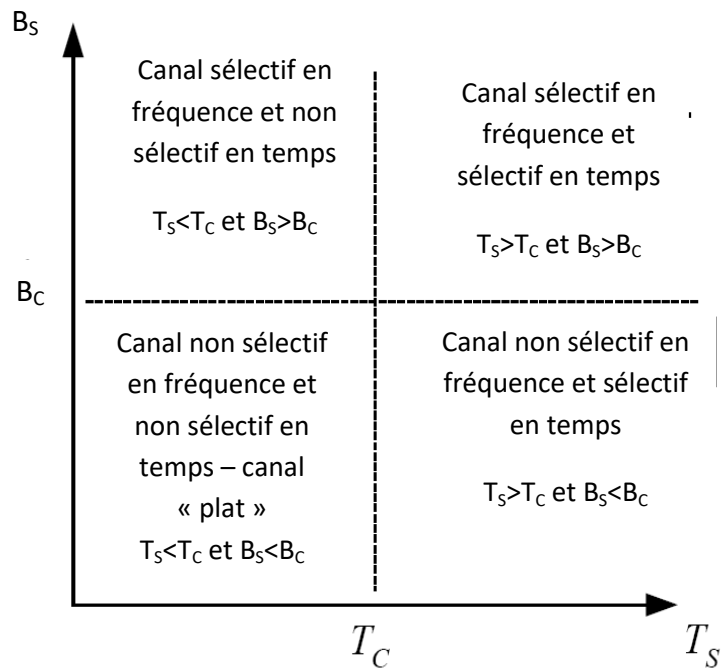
$B_S$

Canal sélectif en fréquence et non sélectif en temps

$T_S<T_C$ et $B_S>B_C$

Canal sélectif en fréquence et sélectif en temps

$T_S>T_C$ et $B_S>B_C$

$B_C$

Canal non sélectif en fréquence et non sélectif en temps – canal « plat »

$T_S<T_C$ et $B_S<B_C$

Canal non sélectif en fréquence et sélectif en temps

$T_S>T_C$ et $B_S<B_C$

$T_C$

$T_S$